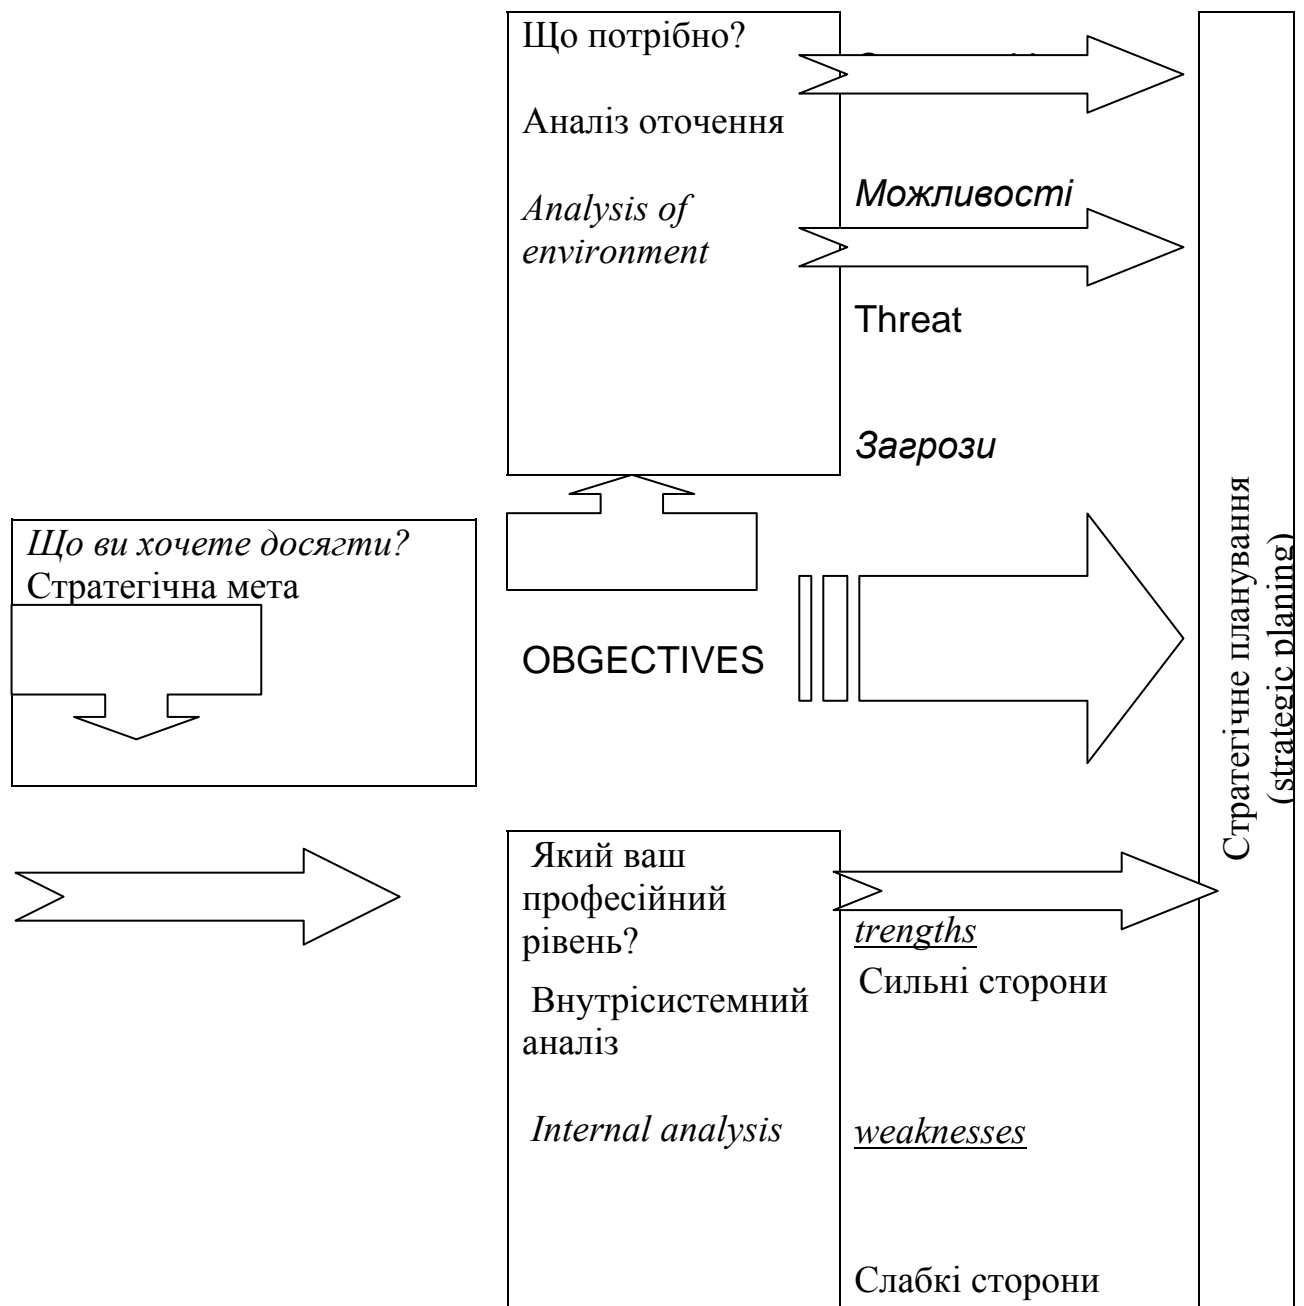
Що потрібно?

Аналіз оточення

*Analysis of environment*

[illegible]

*Можливості*

Threat

*Загрози*

*Що ви хочете досягти?*
Стратегічна мета

OBGECTIVES

Який ваш професійний рівень?

Внутрісистемний аналіз

*Internal analysis*

*trengths*

Сильні сторони

*weaknesses*

Слабкі сторони

Стратегічне планування (strategic planing)